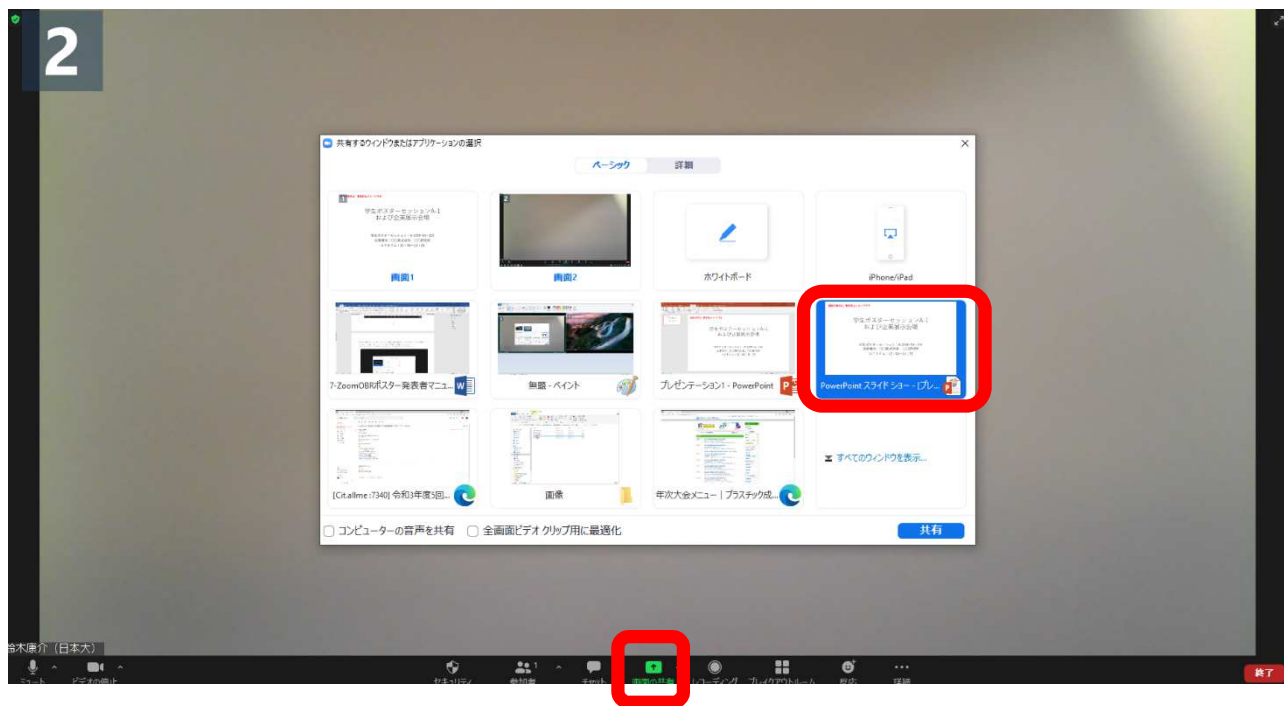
2

共有するウィンドウまたはアプリケーションの選択

ベーシック 詳細

画面1

画面2

ホワイトボード

iPhone/iPad

7-ZoomOBRポスター発表者マニュ...

無題 - ペイント

プレゼンテーション1 - PowerPoint

PowerPoint スライド ショー - [プレ...

[Cit.allme:7340] 令和3年度3回...

画像

年次大会メニュー｜プラスチック成...

すべてのウィンドウを表示...

コンピューターの音声を共有

全画面ビデオ クリップ用に最適化

共有

鈴木康介（日本大）

ミュート

ビデオの停止

セキュリティ

参加者 1

チャット

画面の共有

レコーディング

ブレイクアウトルーム

反応

詳細

終了